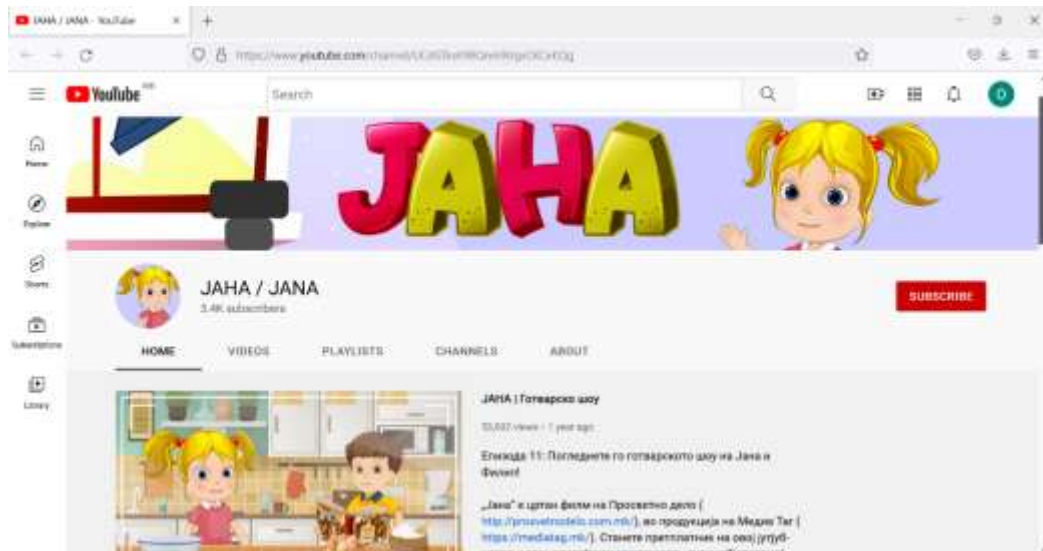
JAHA / JANA - YouTube

https://www.youtube.com/channel/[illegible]

YouTube

Search

D

Home

Explore

Shorts

Subscriptions

Library

JAHA

JAHA / JANA

3.4K subscribers

SUBSCRIBE

HOME

VIDEOS

PLAYLISTS

CHANNELS

ABOUT

JAHA | Готварско шоу

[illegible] views • 1 year ago

Епизода 11: Погледнете го готварското шоу на Јана и Филип!

„Јана" е цртан филм на Просветно дело ( http://prosvetnodelo.com.mk/), во продукција на Медиа Таг ( https://mediatag.mk/). Станете претплатник на овој јутјуб-